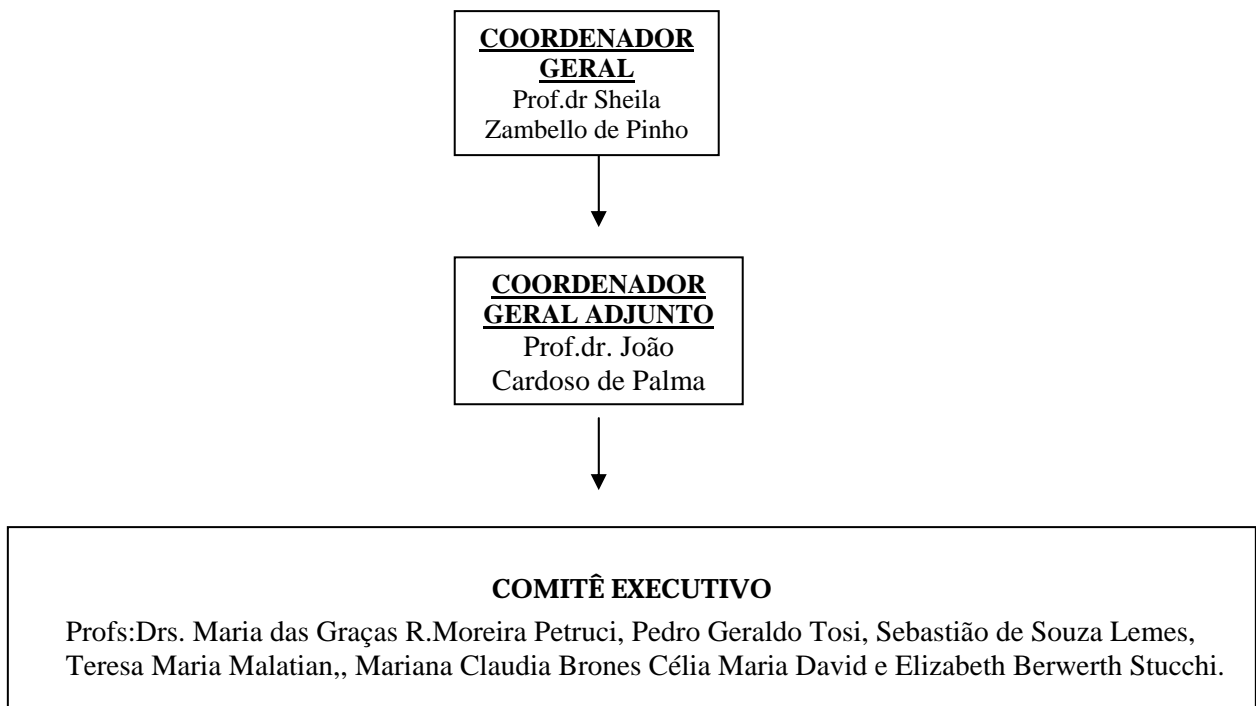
COORDENADOR GERAL
Prof.dr Sheila Zambello de Pinho

COORDENADOR GERAL ADJUNTO
Prof.dr. João Cardoso de Palma

COMITÊ EXECUTIVO
Profs:Drs. Maria das Graças R.Moreira Petruci, Pedro Geraldo Tosi, Sebastião de Souza Lemes, Teresa Maria Malatian,, Mariana Claudia Brones Célia Maria David e Elizabeth Berwerth Stucchi.